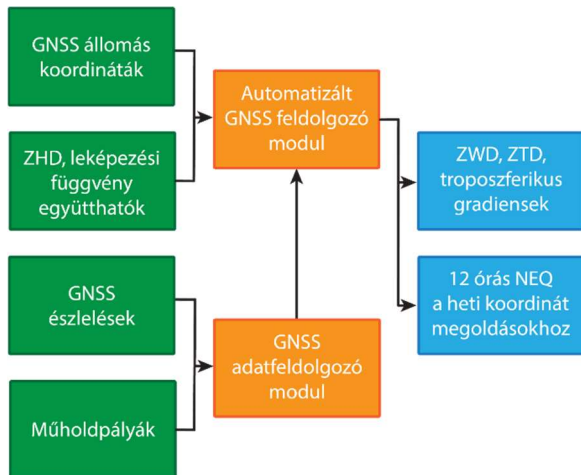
GNSS állomás koordináták

ZHD, leképezési függvény együtthatók

GNSS észlelések

Műholdpályák

Automatizált GNSS feldolgozó modul

GNSS adatfeldolgozó modul

ZWD, ZTD, troposzferikus gradiensek

12 órás NEQ a heti koordinát megoldásokhoz